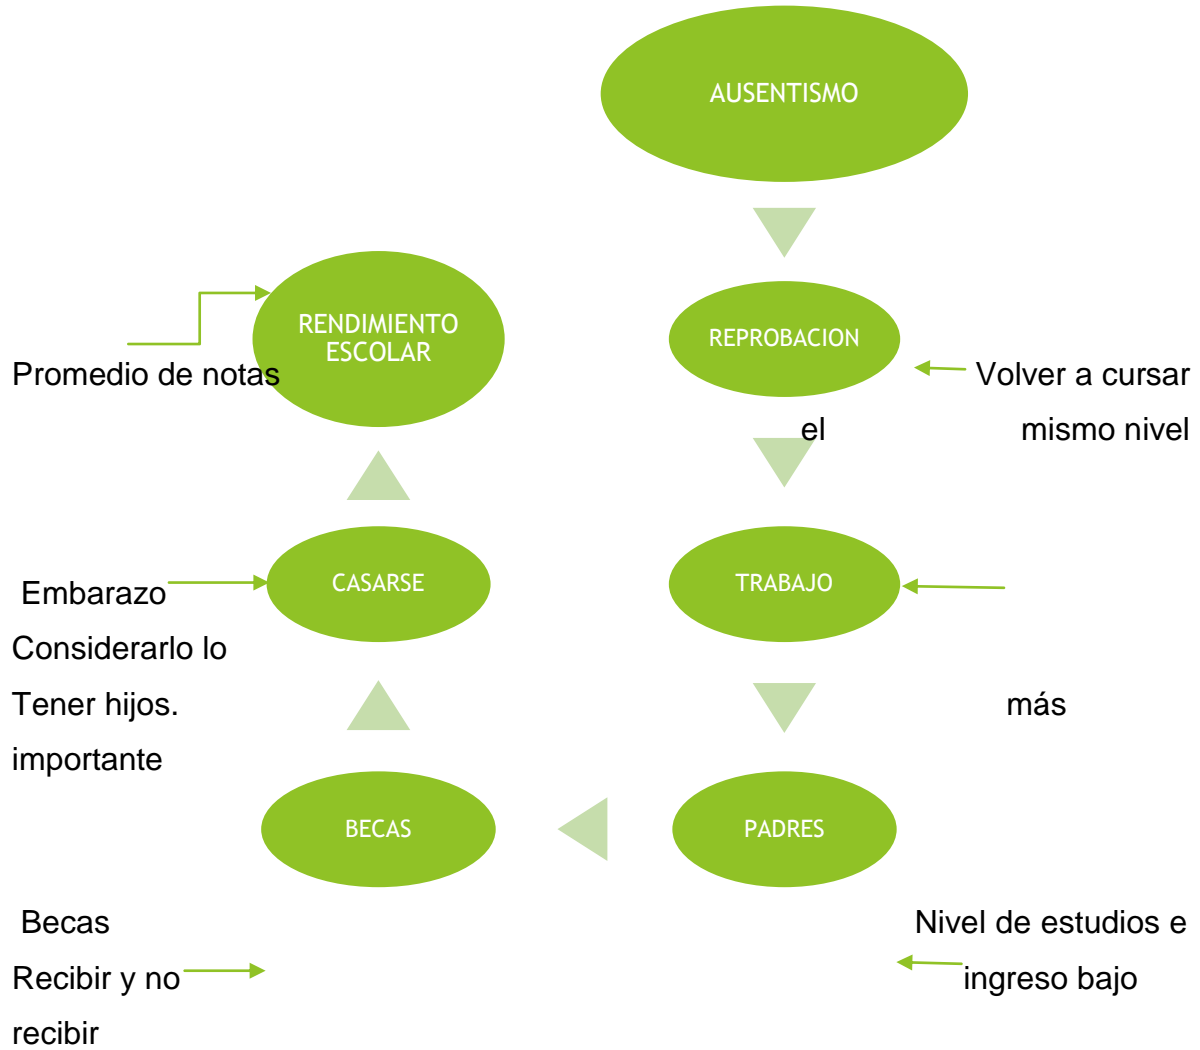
AUSENTISMO

RENDIMIENTO ESCOLAR

REPROBACION

Promedio de notas

Volver a cursar el mismo nivel

CASARSE

TRABAJO

Embarazo

Considerarlo lo

Tener hijos.

más

importante

BECAS

PADRES

Becas

Recibir y no recibir

Nivel de estudios e ingreso bajo